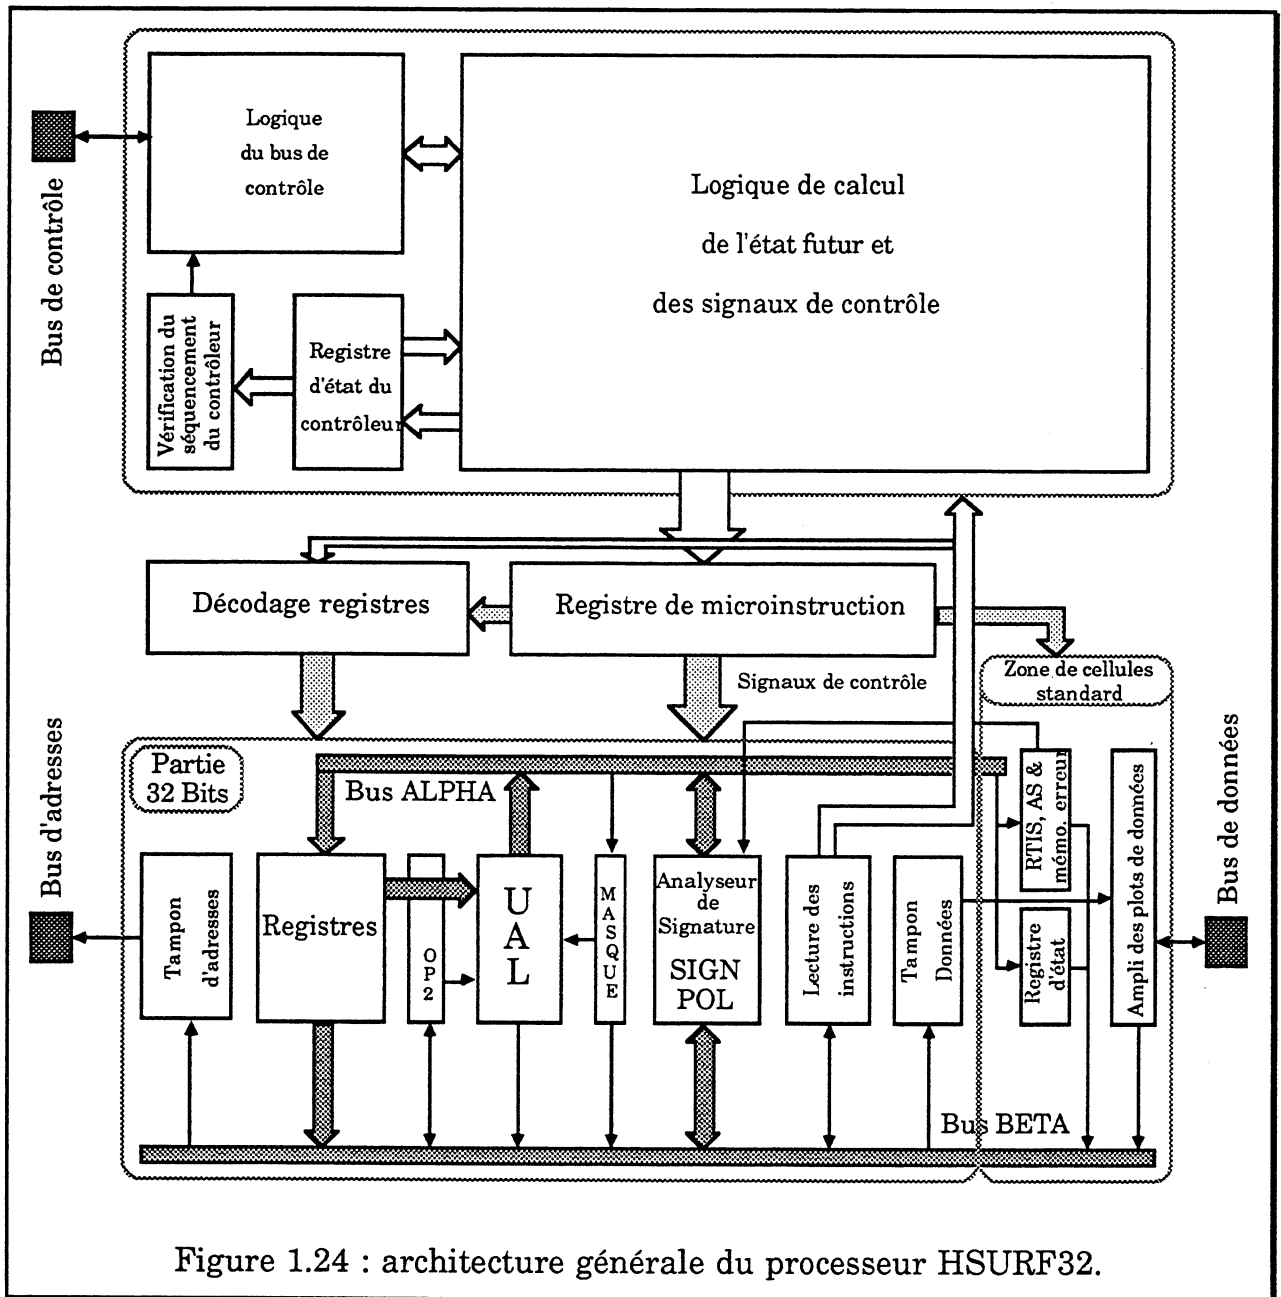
Bus de contrôle

Logique du bus de contrôle

Logique de calcul de l'état futur et des signaux de contrôle

Vérification du séquencement du contrôleur

Registre d'état du contrôleur

Décodage registres

Registre de microinstruction

Signaux de contrôle

Zone de cellules standard

Bus d'adresses

Partie 32 Bits

Bus ALPHA

Tampon d'adresses

Registres

OP2

U A L

MASQUE

Analyseur de Signature SIGN POL

Lecture des instructions

Tampon Données

RTIS, AS & mémo. erreur

Registre d'état

Ampli des plots de données

Bus de données

Bus BETA

Figure 1.24 : architecture générale du processeur HSURF32.